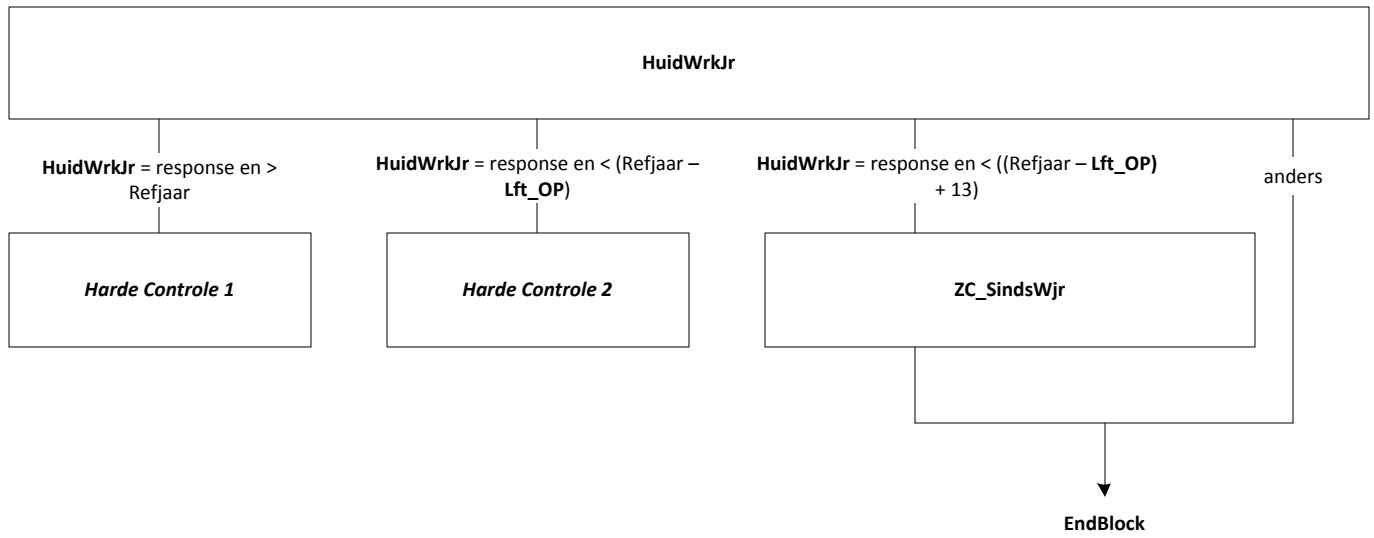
HuidWrkJr

HuidWrkJr = response en > Refjaar

Harde Controle 1

HuidWrkJr = response en < (Refjaar – Lft_OP)

Harde Controle 2

HuidWrkJr = response en < ((Refjaar – Lft_OP) + 13)

ZC_SindsWjr

anders

EndBlock